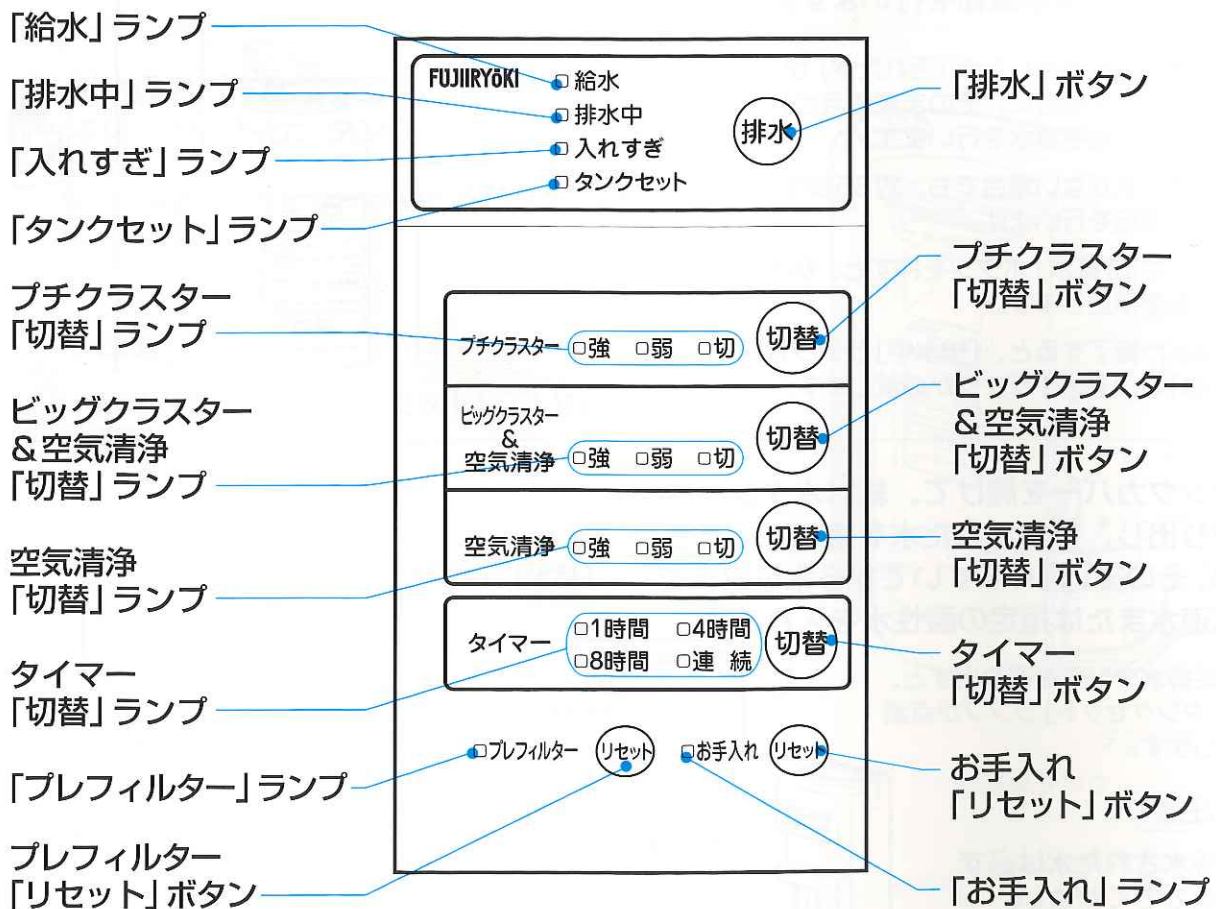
「給水」ランプ

「排水中」ランプ

「入れすぎ」ランプ

「タンクセット」ランプ

プチクラスター「切替」ランプ

ビッグクラスター＆空気清浄「切替」ランプ

空気清浄「切替」ランプ

タイマー「切替」ランプ

「プレフィルター」ランプ

プレフィルター「リセット」ボタン

FUJIIRYŌKI

給水
排水中
入れすぎ
タンクセット

排水

プチクラスター 強 弱 切 切替

ビッグクラスター ＆ 空気清浄 強 弱 切 切替

空気清浄 強 弱 切 切替

タイマー 1時間 4時間 8時間 連 続 切替

プレフィルター リセット お手入れ リセット

「排水」ボタン

プチクラスター「切替」ボタン

ビッグクラスター＆空気清浄「切替」ボタン

空気清浄「切替」ボタン

タイマー「切替」ボタン

お手入れ「リセット」ボタン

「お手入れ」ランプ